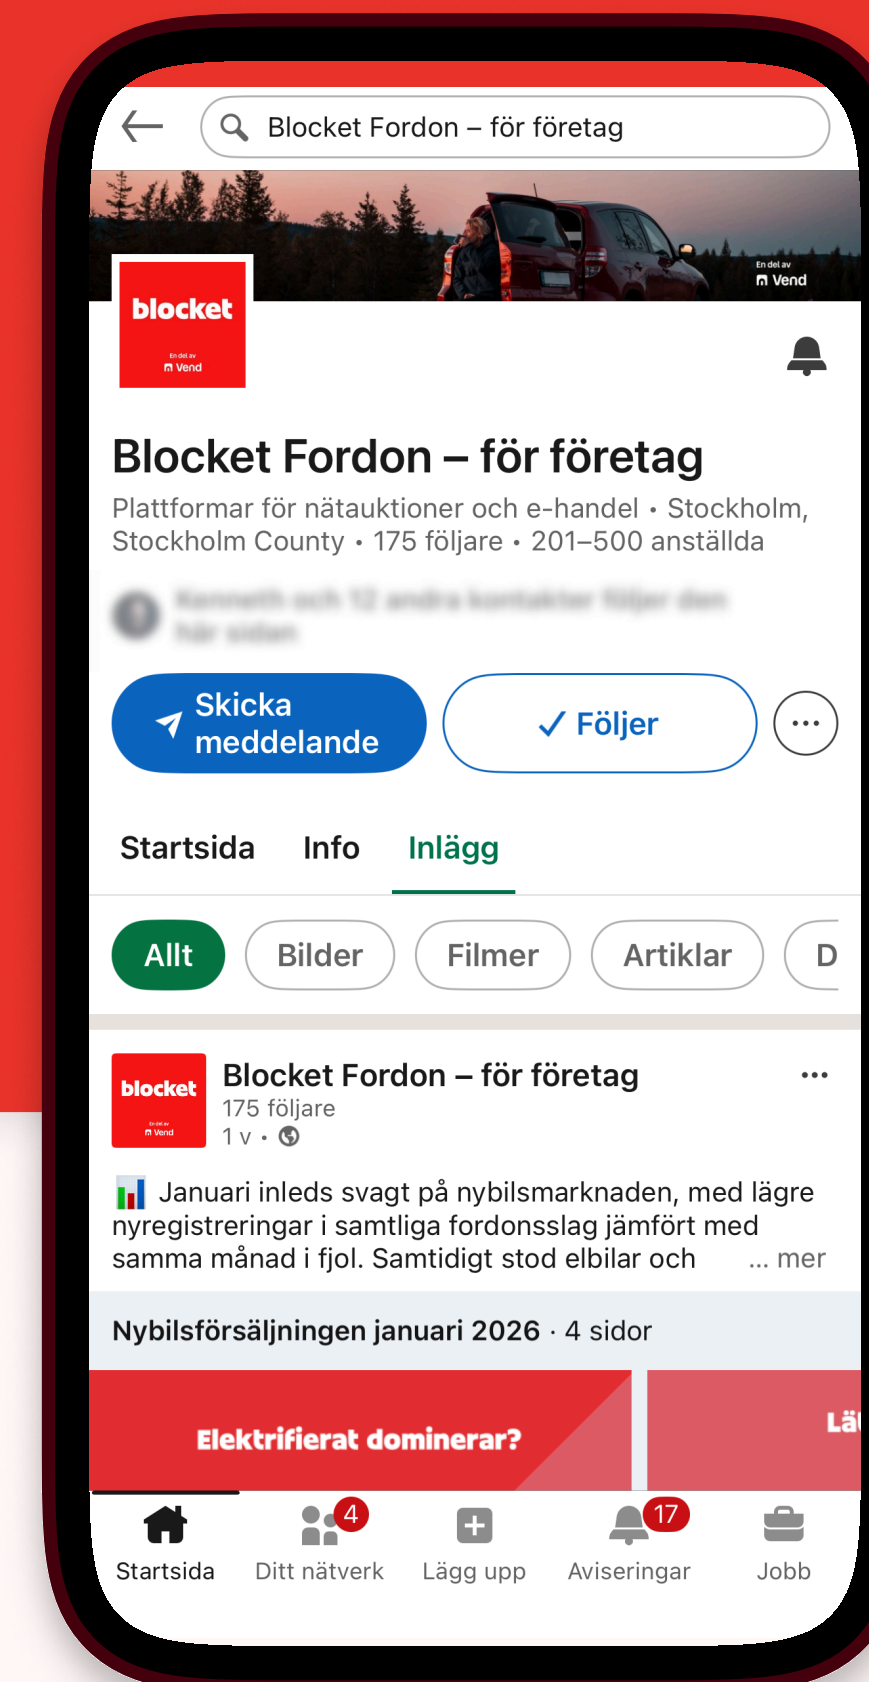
Blocket Fordon – för företag

En del av
Vend

blocket
En del av
Vend

Blocket Fordon – för företag

Plattformar för nätauktioner och e-handel • Stockholm, Stockholm County • 175 följare • 201–500 anställda

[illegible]

Skicka meddelande

✓ Följer

Startsida Info Inlägg

Allt Bilder Filmer Artiklar D

blocket
En del av
Vend

Blocket Fordon – för företag
175 följare
1 v •

Januari inleds svagt på nybilsmarknaden, med lägre nyregistreringar i samtliga fordonsslag jämfört med samma månad i fjol. Samtidigt stod elbilar och ... mer

Nybilsförsäljningen januari 2026 · 4 sidor

Elektrifierat dominerar?

Lä

Startsida
4
Ditt nätverk
Lägg upp
17
Aviseringar
Jobb